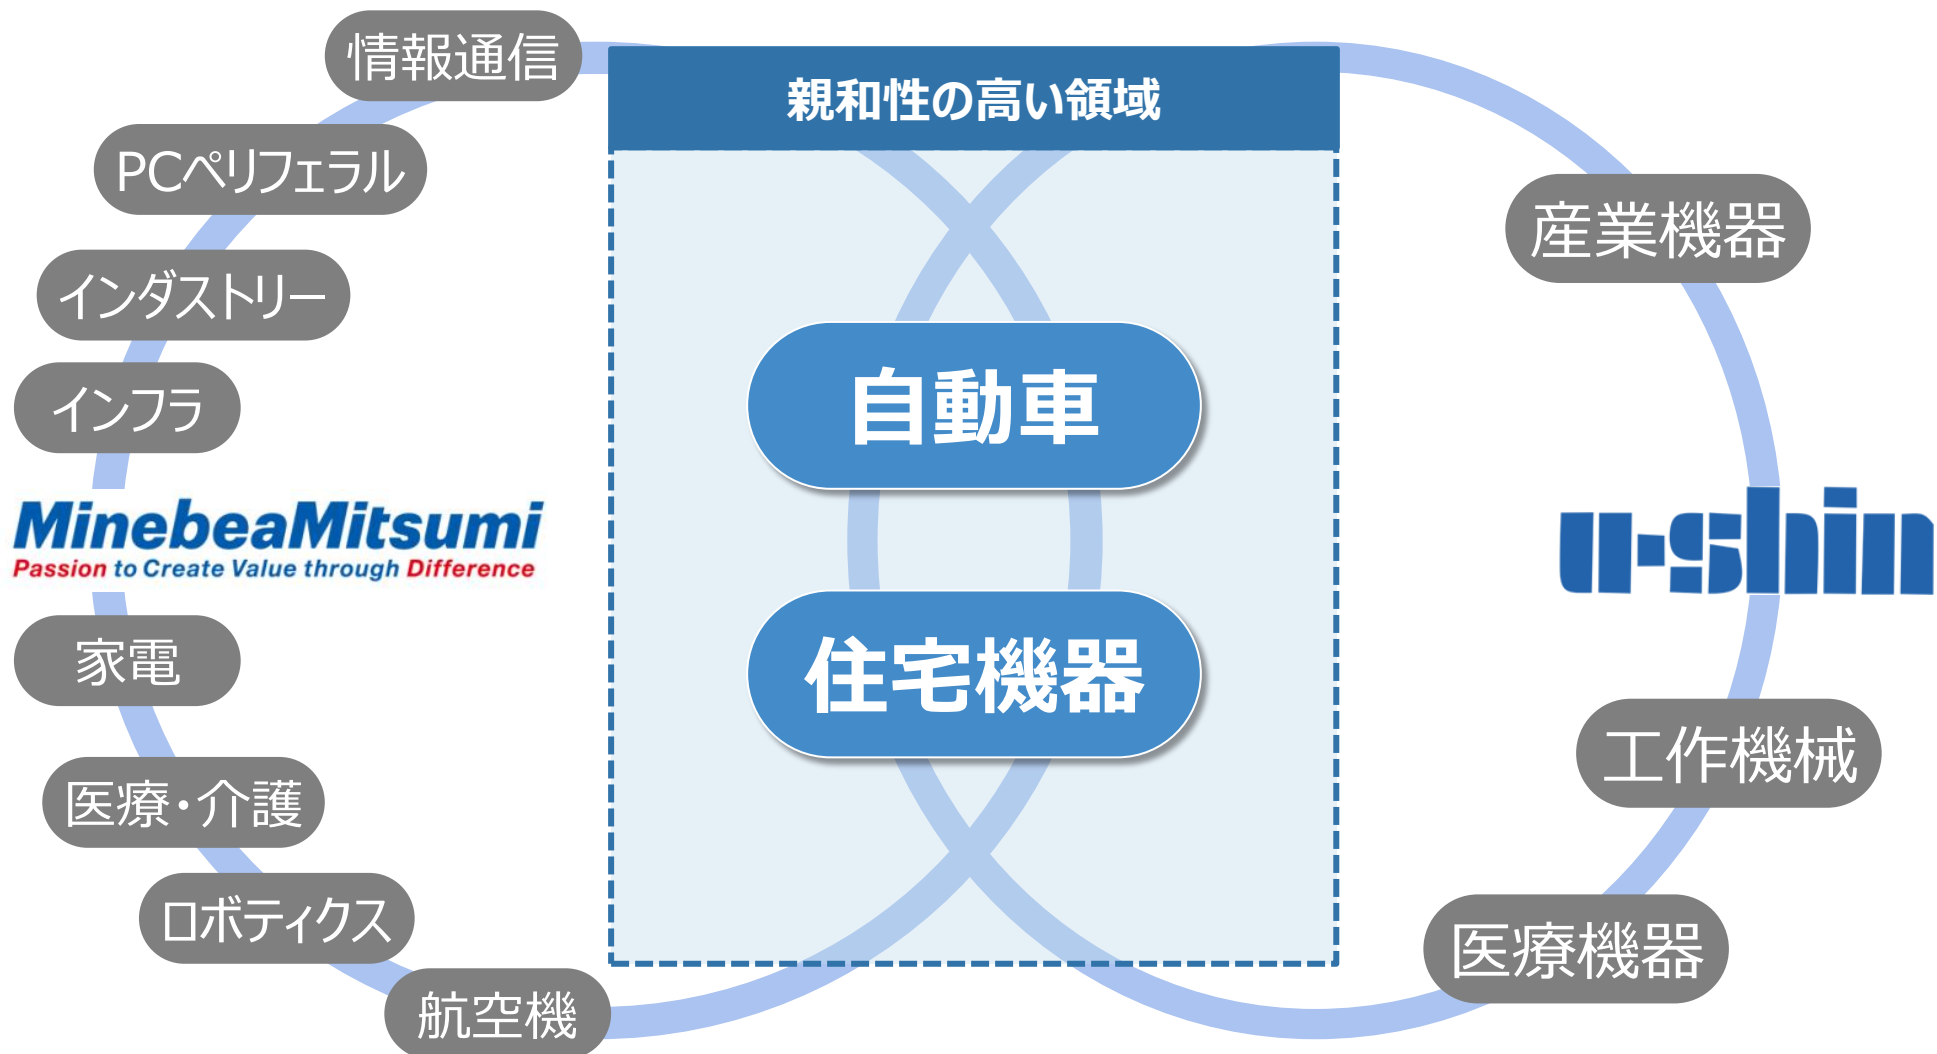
情報通信

PCペリフェラル

インダストリー

インフラ

MinebeaMitsumi
Passion to Create Value through Difference

家電

医療・介護

ロボティクス

航空機

親和性の高い領域

自動車

住宅機器

産業機器

u-shin

工作機械

医療機器